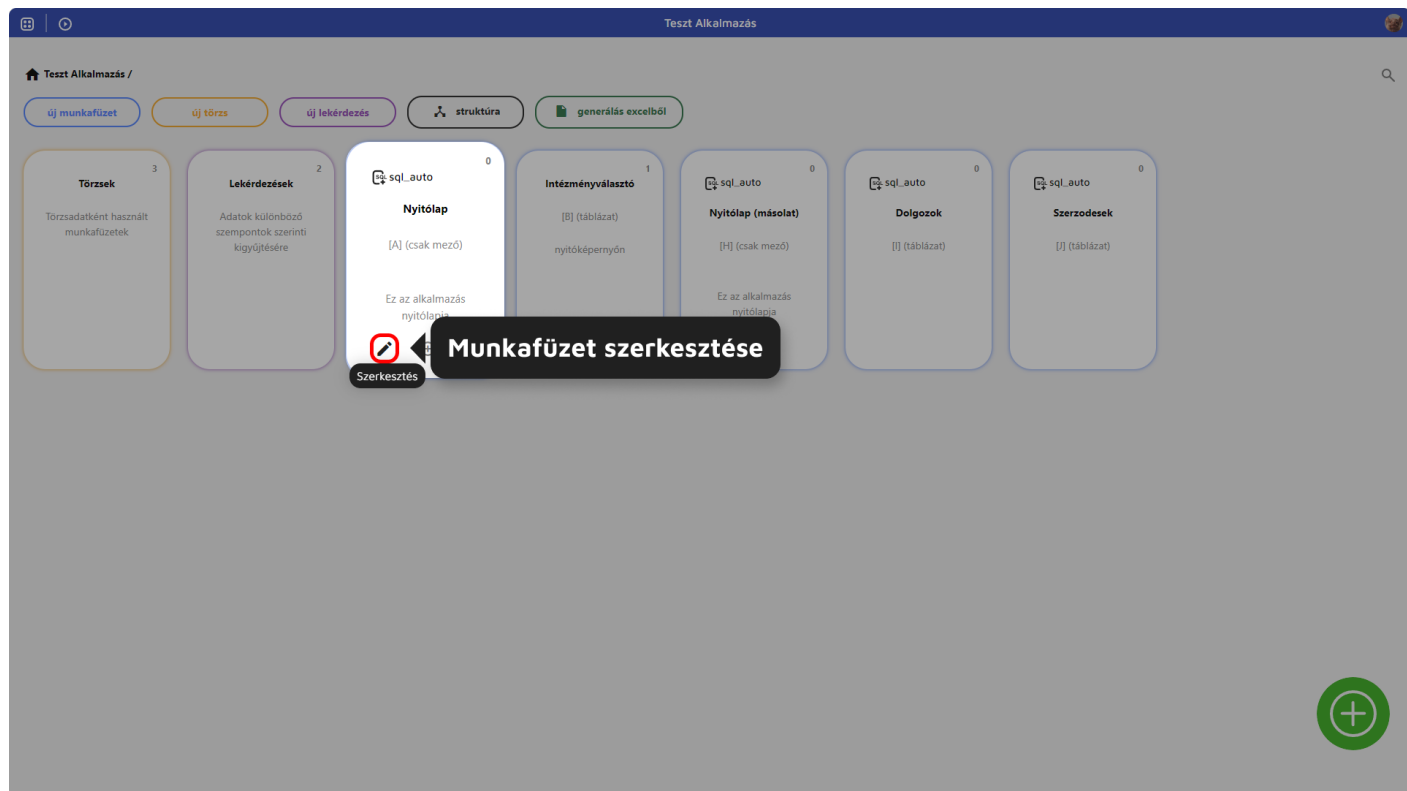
Teszt Alkalmazás

Teszt Alkalmazás /

új munkafüzet

új törzs

új lekérdezés

struktúra

generálás excelből

3
Törzsek
Törzsadatként használt munkafüzetek

2
Lekérdezések
Adatok különböző szempontok szerinti kigyűjtésére

0
sql_auto
Nyitólap
[A] (csak mező)
Ez az alkalmazás nyitólapja

1
Intézményválasztó
[B] (táblázat)
nyitóképernyőn

0
sql_auto
Nyitólap (másolat)
[H] (csak mező)
Ez az alkalmazás nyitólapja

0
sql_auto
Dolgozok
[I] (táblázat)

0
sql_auto
Szerzodesek
[J] (táblázat)

Munkafüzet szerkesztése

Szerkesztés